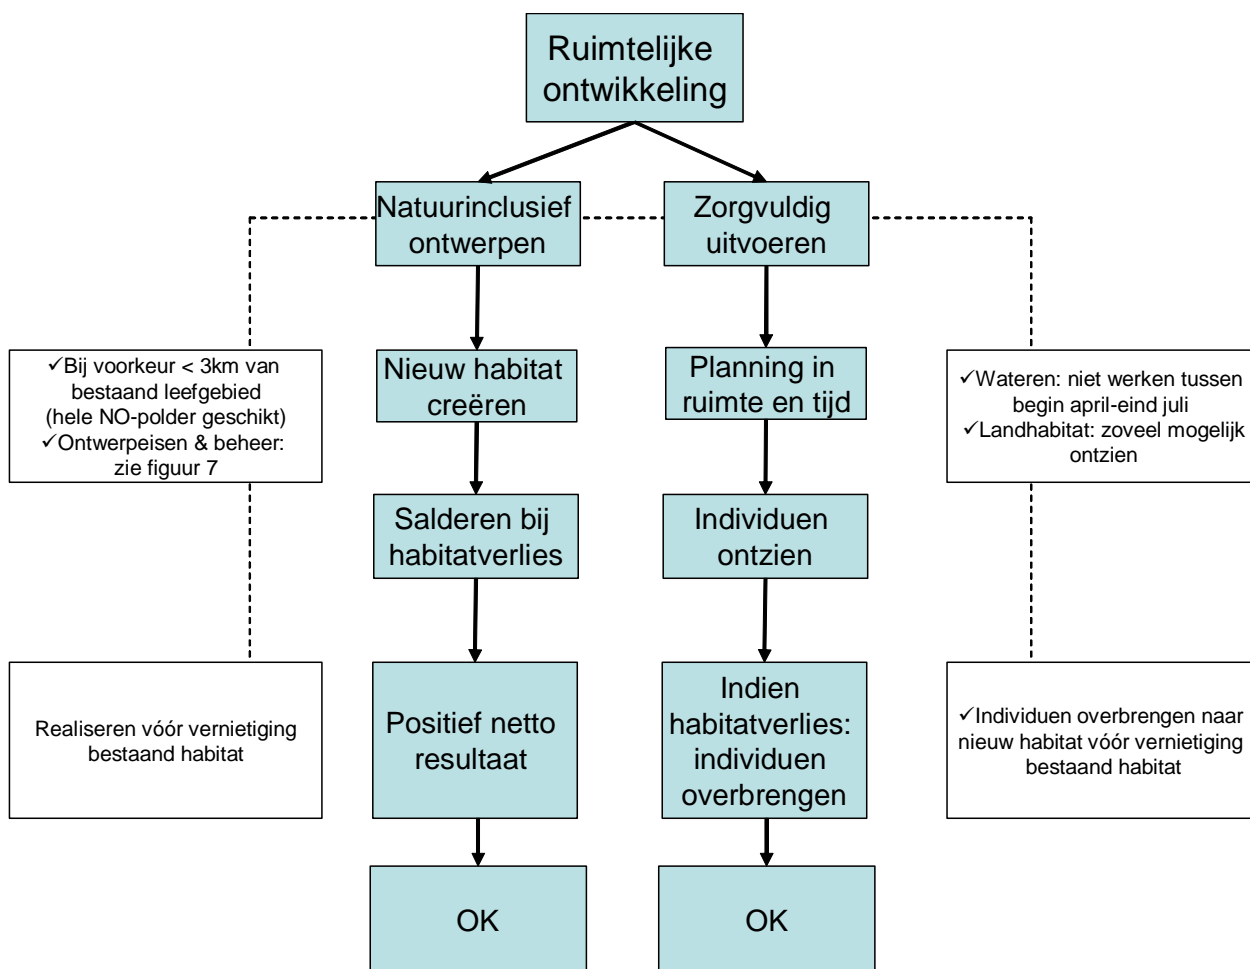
Ruimtelijke ontwikkeling

Natuurinclusief ontwerpen

Zorgvuldig uitvoeren

✓Bij voorkeur < 3km van bestaand leefgebied (hele NO-polder geschikt)
✓Ontwerpeisen & beheer: zie figuur 7

Nieuw habitat creëren

Planning in ruimte en tijd

✓Wateren: niet werken tussen begin april-eind juli
✓Landhabitat: zoveel mogelijk ontzien

Salderen bij habitatverlies

Individuen ontzien

Realiseren vóór vernietiging bestaand habitat

Positief netto resultaat

Indien habitatverlies: individuen overbrengen

✓Individuen overbrengen naar nieuw habitat vóór vernietiging bestaand habitat

OK

OK